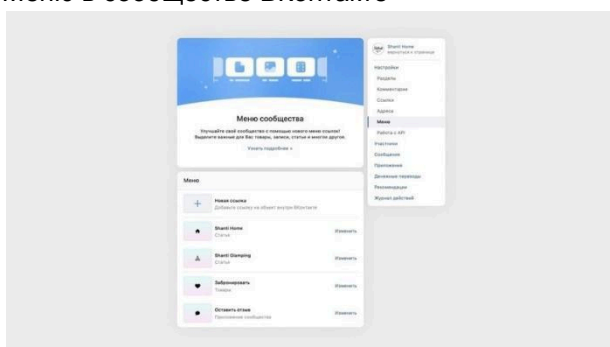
Меню в сообществе ВКонтакте

Меню сообщества

Улучшайте своё сообщество с помощью нового меню ссылок! Выделите важные для Вас товары, записи, статьи и многое другое.

Узнать подробнее »

Меню

Новая ссылка
Добавьте ссылку на объект внутри ВКонтакте

Shanti Home
Статья
Изменить

Shanti Glamping
Статья
Изменить

Забронировать
Товары
Изменить

Оставить отзыв
Приложение сообщества
Изменить

Shanti Home
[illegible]

Настройки
Разделы
Комментарии
Ссылки
Адреса
Меню
Работа с API
Участники
Сообщения
Приложения
Денежные переводы
Рекомендации
Журнал действий